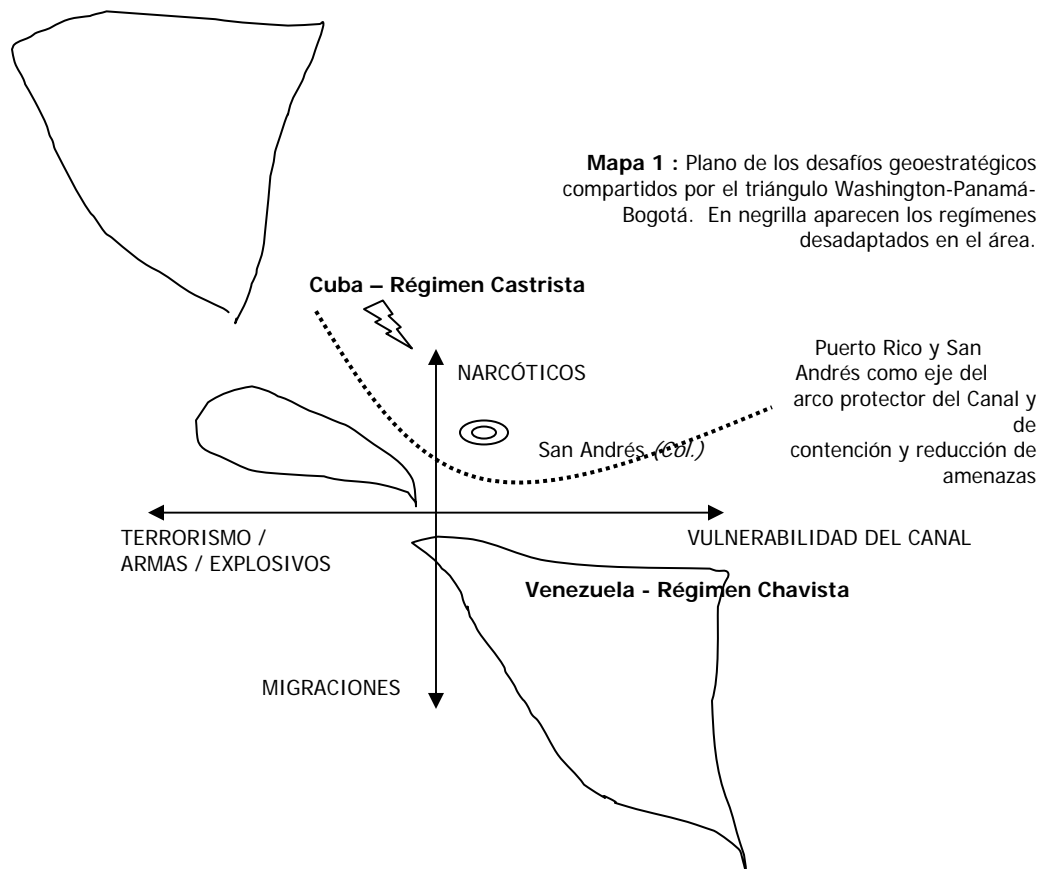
**Mapa 1 :** Plano de los desafíos geoestratégicos compartidos por el triángulo Washington-Panamá-Bogotá. En negrilla aparecen los regímenes desadaptados en el área.

**Cuba – Régimen Castrista**

NARCÓTICOS

Puerto Rico y San Andrés como eje del arco protector del Canal y de contención y reducción de amenazas

San Andrés *(col.)*

TERRORISMO / ARMAS / EXPLOSIVOS

VULNERABILIDAD DEL CANAL

**Venezuela - Régimen Chavista**

MIGRACIONES